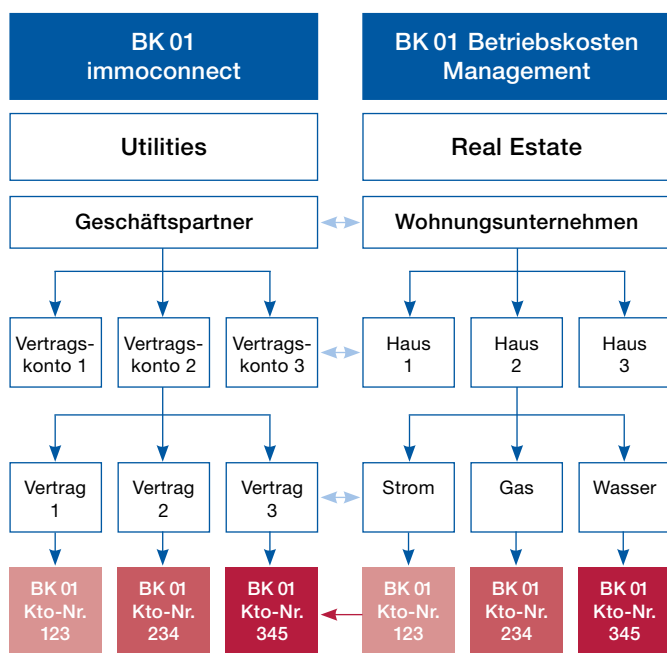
BK 01 immoconnect

BK 01 Betriebskosten Management

Utilities

Real Estate

Geschäftspartner

Wohnungsunternehmen

Vertragskonto 1

Vertragskonto 2

Vertragskonto 3

Haus 1

Haus 2

Haus 3

Vertrag 1

Vertrag 2

Vertrag 3

Strom

Gas

Wasser

BK 01 Kto-Nr. 123

BK 01 Kto-Nr. 234

BK 01 Kto-Nr. 345

BK 01 Kto-Nr. 123

BK 01 Kto-Nr. 234

BK 01 Kto-Nr. 345